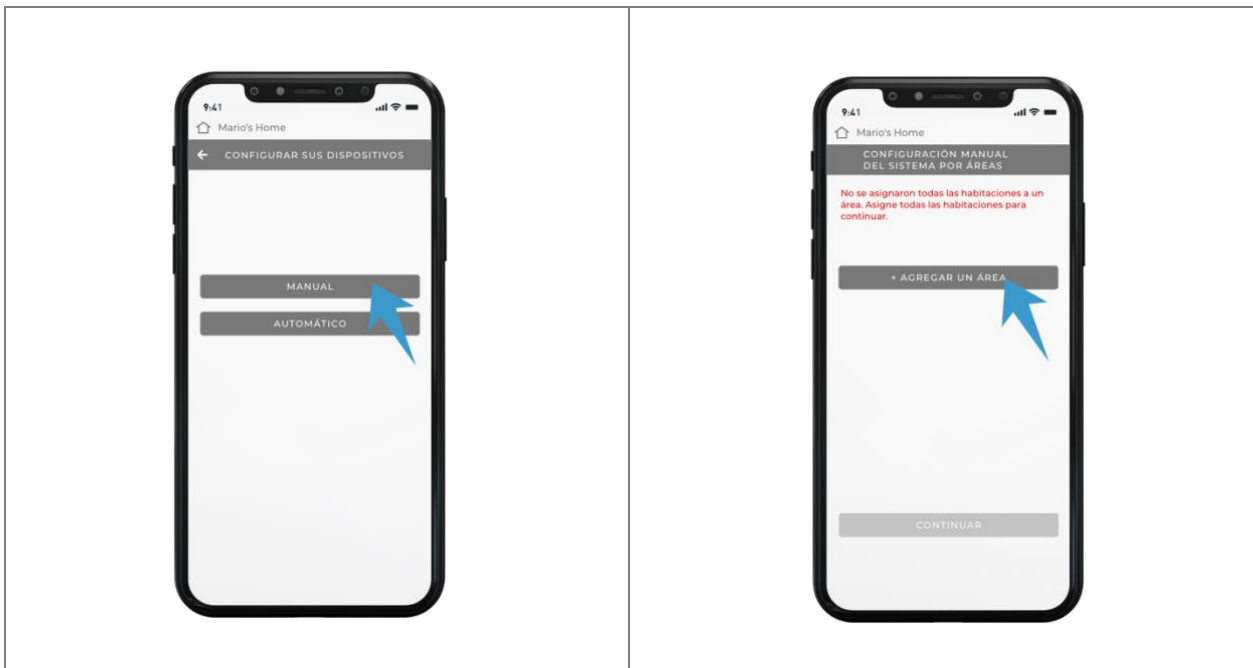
9:41

Mario's Home

CONFIGURAR SUS DISPOSITIVOS

MANUAL

AUTOMÁTICO

9:41

Mario's Home

CONFIGURACIÓN MANUAL DEL SISTEMA POR ÁREAS

No se asignaron todas las habitaciones a un área. Asigne todas las habitaciones para continuar.

+ AGREGAR UN ÁREA

CONTINUAR